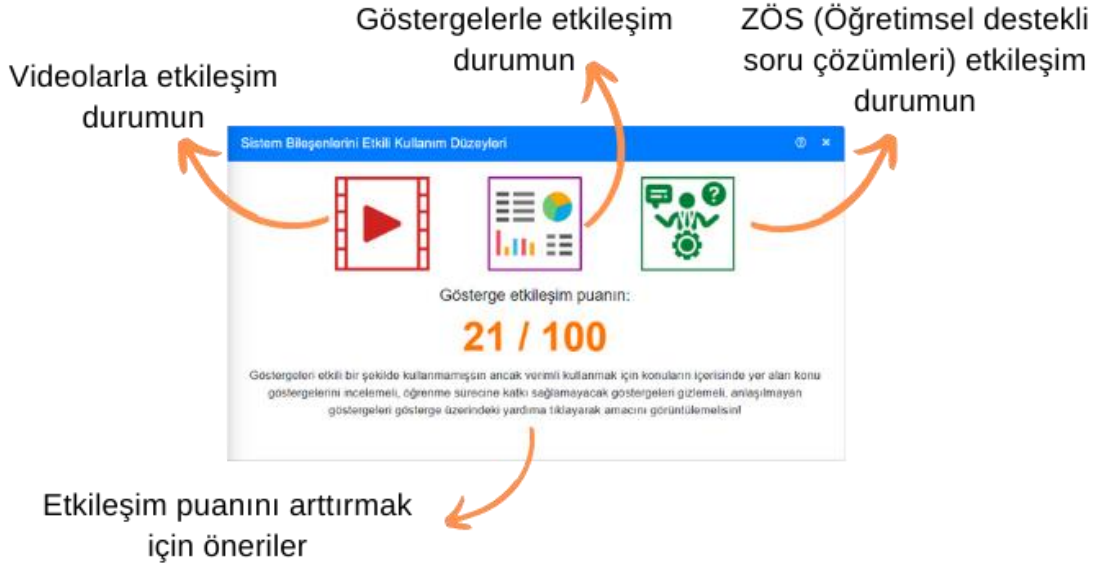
Göstergelerle etkileşim durumun

ZÖS (Öğretimsel destekli soru çözümleri) etkileşim durumun

Videolarla etkileşim durumun

Sistem Bileşenlerini Etkili Kullanım Düzeyleri

Gösterge etkileşim puanın:

21 / 100

Göstergeleri etkili bir şekilde kullanmamışsın ancak verimli kullanmak için konuların içerisinde yer alan konu göstergelerini incelemeli, öğrenme sürecine katkı sağlamayacak göstergeleri gizlemeli, anlaşılmayan göstergeleri gösterge üzerindeki yardıma tıklayarak amacını görüntülemelisin!

Etkileşim puanını arttırmak için öneriler